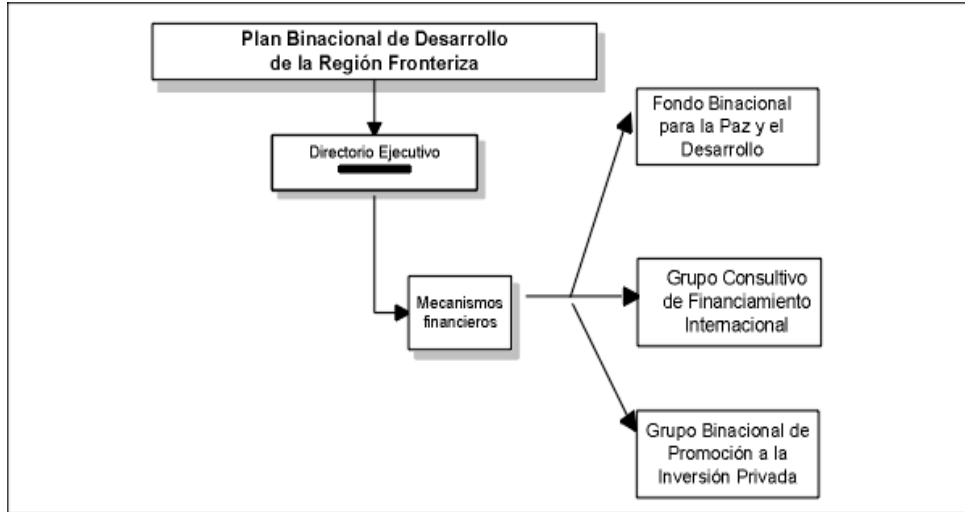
Plan Binacional de Desarrollo de la Región Fronteriza

Directorio Ejecutivo

Mecanismos financieros

Fondo Binacional para la Paz y el Desarrollo

Grupo Consultivo de Financiamiento Internacional

Grupo Binacional de Promoción a la Inversión Privada